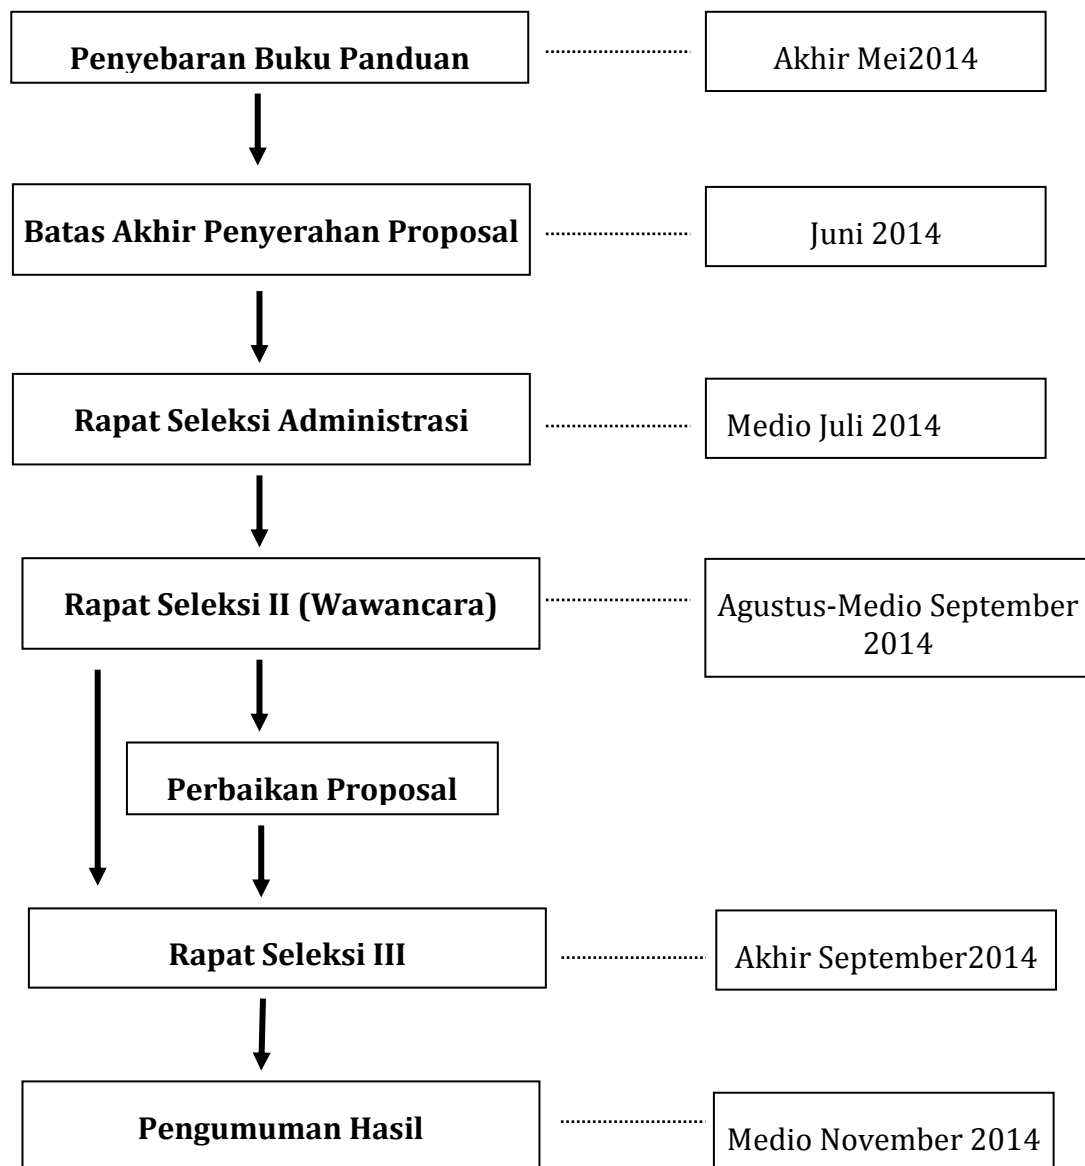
Penyebaran Buku Panduan

Akhir Mei2014

Batas Akhir Penyerahan Proposal

Juni 2014

Rapat Seleksi Administrasi

Medio Juli 2014

Rapat Seleksi II (Wawancara)

Agustus-Medio September 2014

Perbaikan Proposal

Rapat Seleksi III

Akhir September2014

Pengumuman Hasil

Medio November 2014